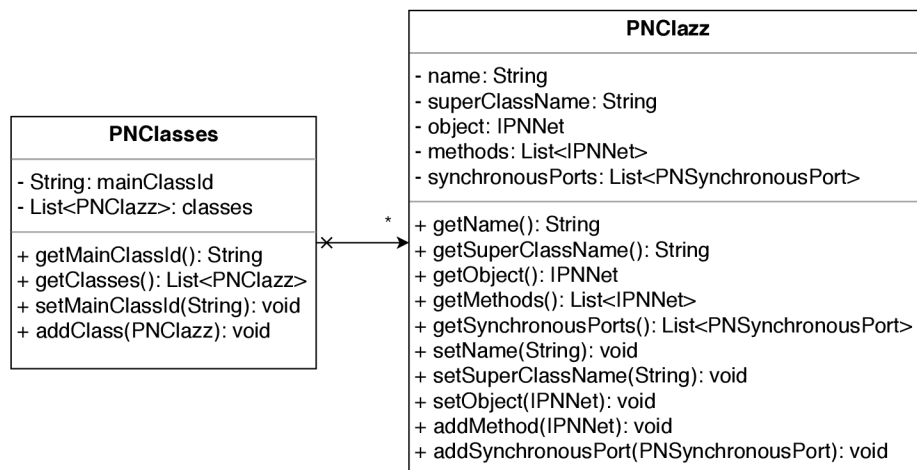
PNClasses

- String: mainClassId
- List<PNClazz>: classes

+ getMainClassId(): String
+ getClasses(): List<PNClazz>
+ setMainClassId(String): void
+ addClass(PNClazz): void

*

PNClazz

- name: String
- superClassName: String
- object: IPNNet
- methods: List<IPNNet>
- synchronousPorts: List<PNSynchronousPort>

+ getName(): String
+ getSuperClassName(): String
+ getObject(): IPNNet
+ getMethods(): List<IPNNet>
+ getSynchronousPorts(): List<PNSynchronousPort>
+ setName(String): void
+ setSuperClassName(String): void
+ setObject(IPNNet): void
+ addMethod(IPNNet): void
+ addSynchronousPort(PNSynchronousPort): void